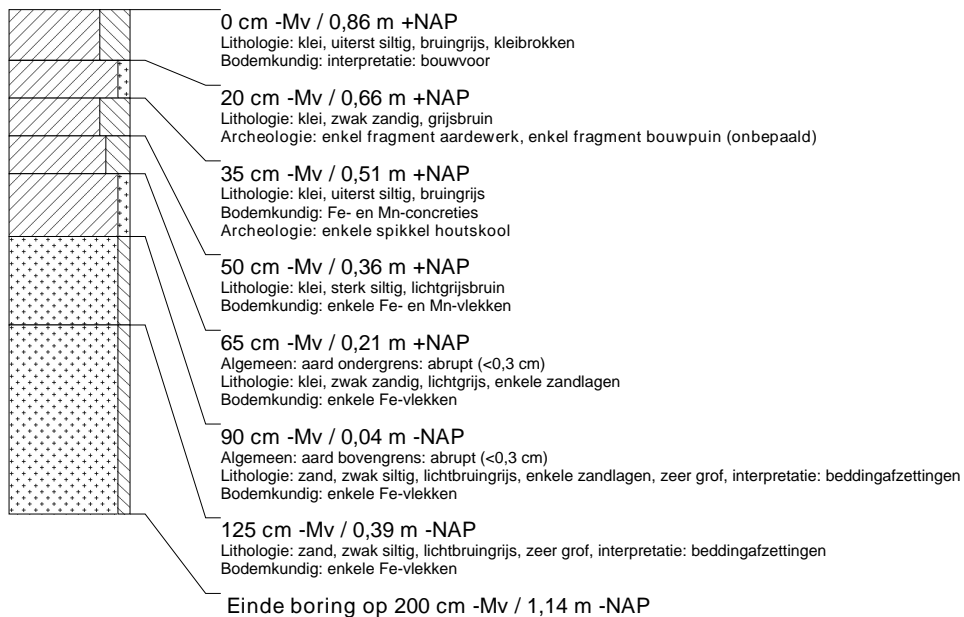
0 cm -Mv / 0,86 m +NAP
Lithologie: klei, uiterst siltig, bruingrijs, kleibrokken
Bodemkundig: interpretatie: bouwvoor

20 cm -Mv / 0,66 m +NAP
Lithologie: klei, zwak zandig, grijsbruin
Archeologie: enkel fragment aardewerk, enkel fragment bouwpuin (onbepaald)

35 cm -Mv / 0,51 m +NAP
Lithologie: klei, uiterst siltig, bruingrijs
Bodemkundig: Fe- en Mn-concreties
Archeologie: enkele spikkel houtskool

50 cm -Mv / 0,36 m +NAP
Lithologie: klei, sterk siltig, lichtgrijsbruin
Bodemkundig: enkele Fe- en Mn-vlekken

65 cm -Mv / 0,21 m +NAP
Algemeen: aard ondergrens: abrupt (<0,3 cm)
Lithologie: klei, zwak zandig, lichtgrijs, enkele zandlagen
Bodemkundig: enkele Fe-vlekken

90 cm -Mv / 0,04 m -NAP
Algemeen: aard bovengrens: abrupt (<0,3 cm)
Lithologie: zand, zwak siltig, lichtbruingrijs, enkele zandlagen, zeer grof, interpretatie: beddingafzettingen
Bodemkundig: enkele Fe-vlekken

125 cm -Mv / 0,39 m -NAP
Lithologie: zand, zwak siltig, lichtbruingrijs, zeer grof, interpretatie: beddingafzettingen
Bodemkundig: enkele Fe-vlekken

Einde boring op 200 cm -Mv / 1,14 m -NAP